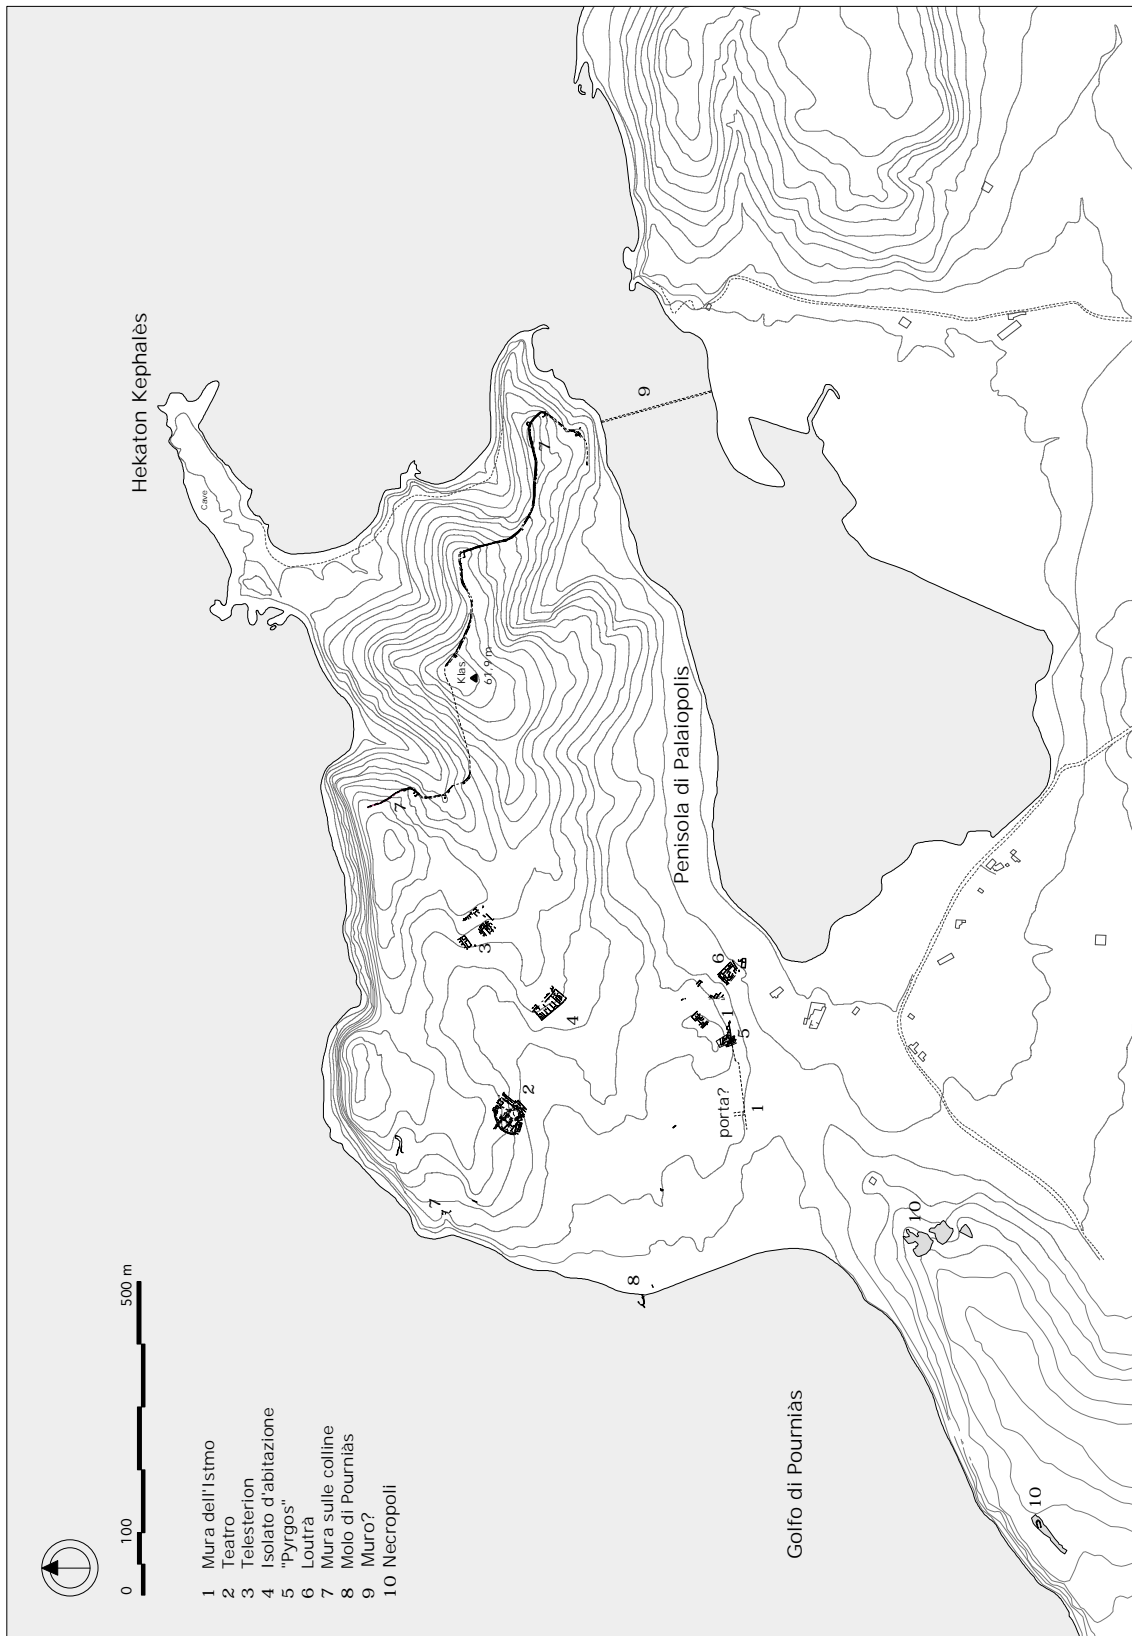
0 100 500 m

1 Mura dell'Istmo
2 Teatro
3 Telesterion
4 Isolato d'abitazione
5 "Pyrgos"
6 Loutrà
7 Mura sulle colline
8 Molo di Pourniàs
9 Muro?
10 Necropoli

Golfo di Pourniàs

Hekaton Kephalès

Cave

Klas
67,9 m

Penisola di Palaiopolis

porta?

1
2
3
4
5
6
7
7
7
8
9
10
10